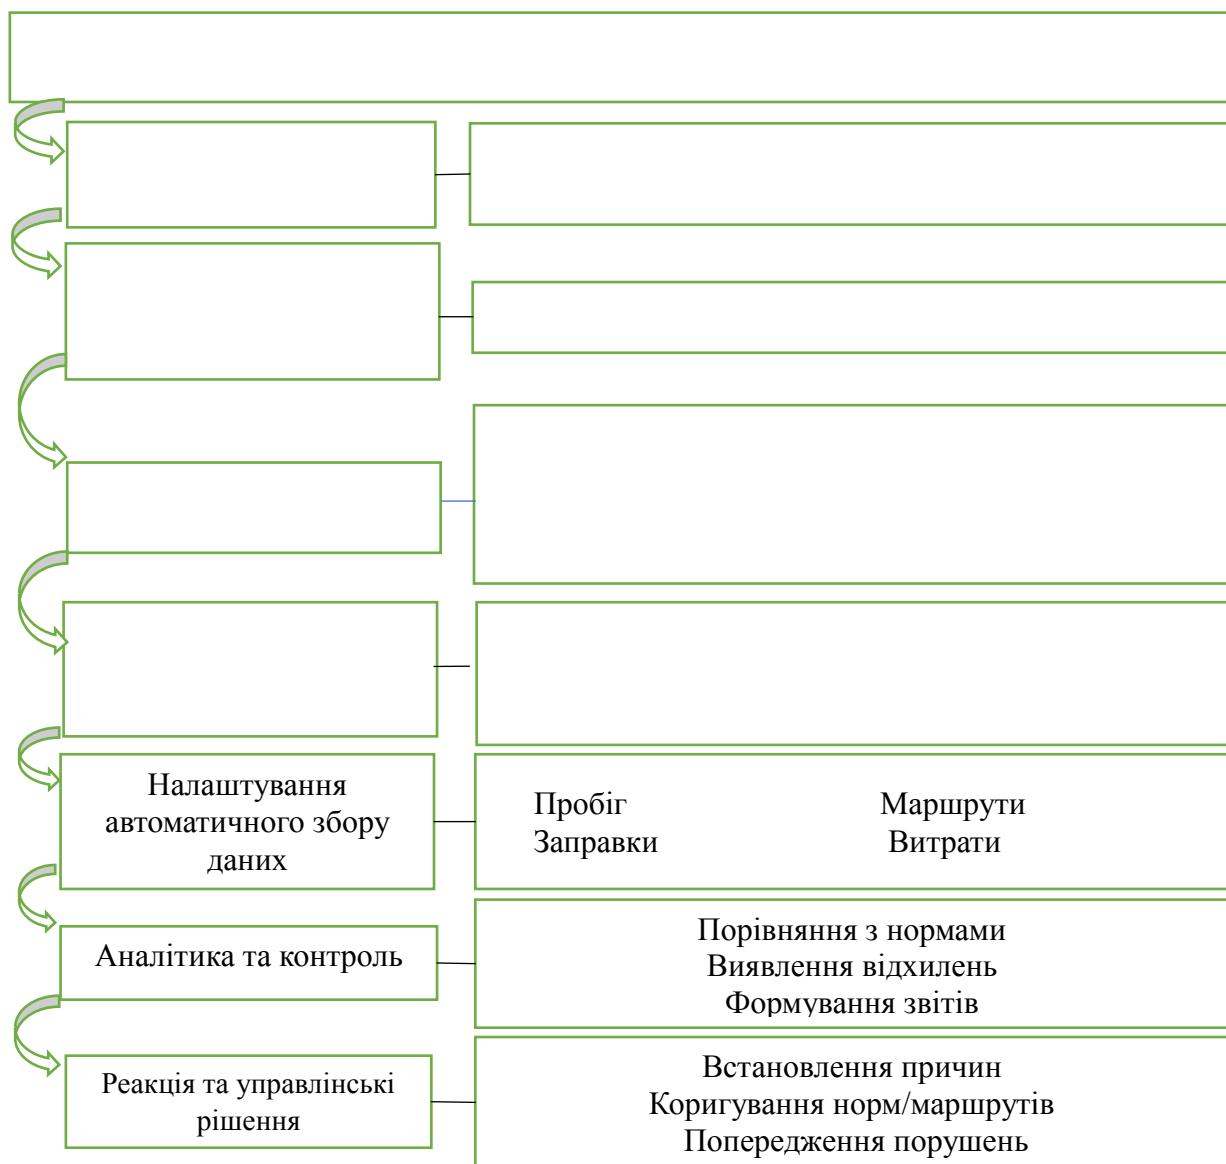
Налаштування автоматичного збору даних

Пробіг
Заправки

Маршрути
Витрати

Аналітика та контроль

Порівняння з нормами
Виявлення відхилень
Формування звітів

Реакція та управлінські рішення

Встановлення причин
Коригування норм/маршрутів
Попередження порушень